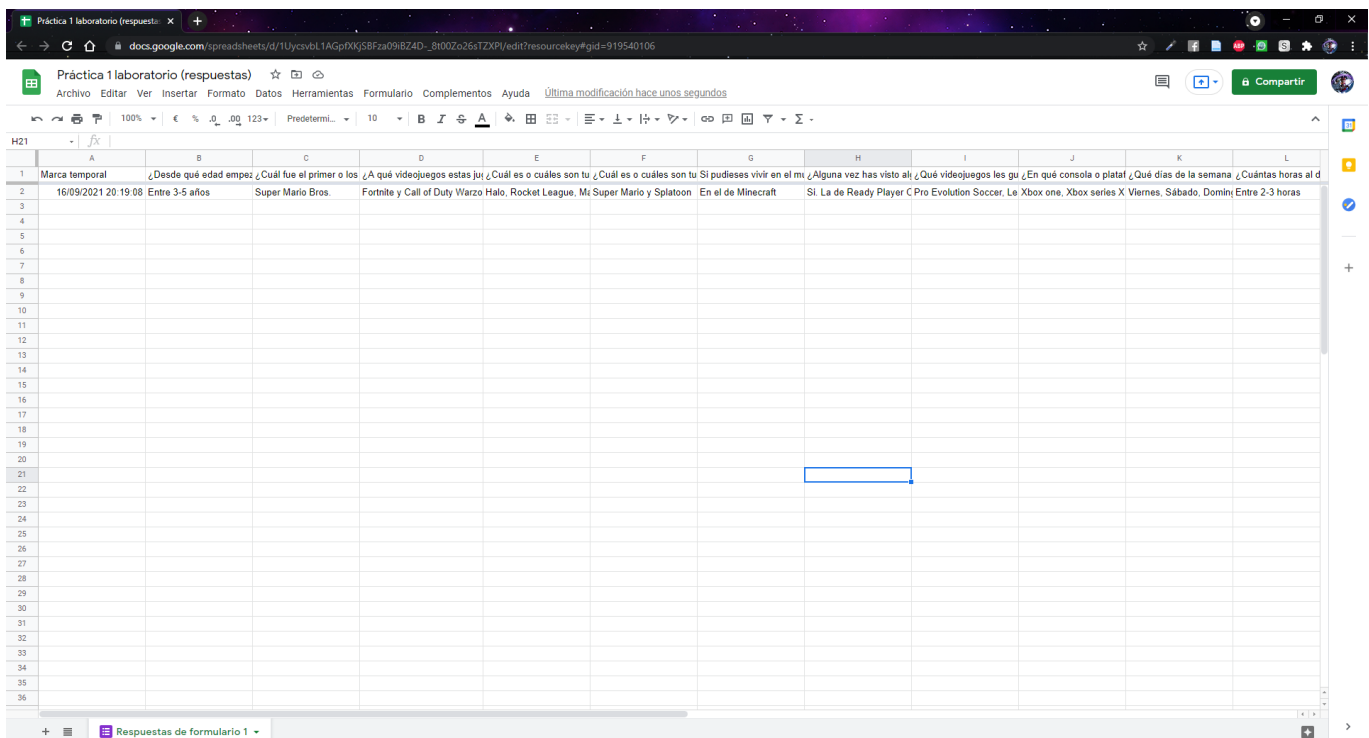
Práctica 1 laboratorio (respuesta ×

docs.google.com/spreadsheets/d/1UycsvbL1AGpfXKjSBFza09iBZ4D-_8t00Zo26sTZXPI/edit?resourcekey#gid=919540106

Práctica 1 laboratorio (respuestas)

Archivo Editar Ver Insertar Formato Datos Herramientas Formulario Complementos Ayuda Última modificación hace unos segundos

Compartir

100% € % .0 .00 123 Predetermi... 10 B I S A

H21 fx

| | A | B | C | D | E | F | G | H | I | J | K | L |
|---|---|---|---|---|---|---|---|---|---|---|---|---|
| 1 | Marca temporal | ¿Desde qué edad empez | ¿Cuál fue el primer o los | ¿A qué videojuegos estas ju | ¿Cuál es o cuáles son tu | ¿Cuál es o cuáles son tu | Si pudieses vivir en el mu | ¿Alguna vez has visto al | ¿Qué videojuegos les gu | ¿En qué consola o plataf | ¿Qué días de la semana | ¿Cuántas horas al d |
| 2 | 16/09/2021 20:19:08 | Entre 3-5 años | Super Mario Bros. | Fortnite y Call of Duty Warzo | Halo, Rocket League, Ma | Super Mario y Splatoon | En el de Minecraft | Si. La de Ready Player O | Pro Evolution Soccer, Le | Xbox one, Xbox series X | Viernes, Sábado, Doming | Entre 2-3 horas |
| 3 | | | | | | | | | | | | |
| 4 | | | | | | | | | | | | |
| 5 | | | | | | | | | | | | |
| 6 | | | | | | | | | | | | |
| 7 | | | | | | | | | | | | |
| 8 | | | | | | | | | | | | |
| 9 | | | | | | | | | | | | |
| 10 | | | | | | | | | | | | |
| 11 | | | | | | | | | | | | |
| 12 | | | | | | | | | | | | |
| 13 | | | | | | | | | | | | |
| 14 | | | | | | | | | | | | |
| 15 | | | | | | | | | | | | |
| 16 | | | | | | | | | | | | |
| 17 | | | | | | | | | | | | |
| 18 | | | | | | | | | | | | |
| 19 | | | | | | | | | | | | |
| 20 | | | | | | | | | | | | |
| 21 | | | | | | | | | | | | |
| 22 | | | | | | | | | | | | |
| 23 | | | | | | | | | | | | |
| 24 | | | | | | | | | | | | |
| 25 | | | | | | | | | | | | |
| 26 | | | | | | | | | | | | |
| 27 | | | | | | | | | | | | |
| 28 | | | | | | | | | | | | |
| 29 | | | | | | | | | | | | |
| 30 | | | | | | | | | | | | |
| 31 | | | | | | | | | | | | |
| 32 | | | | | | | | | | | | |
| 33 | | | | | | | | | | | | |
| 34 | | | | | | | | | | | | |
| 35 | | | | | | | | | | | | |
| 36 | | | | | | | | | | | | |

+ ≡ Respuestas de formulario 1